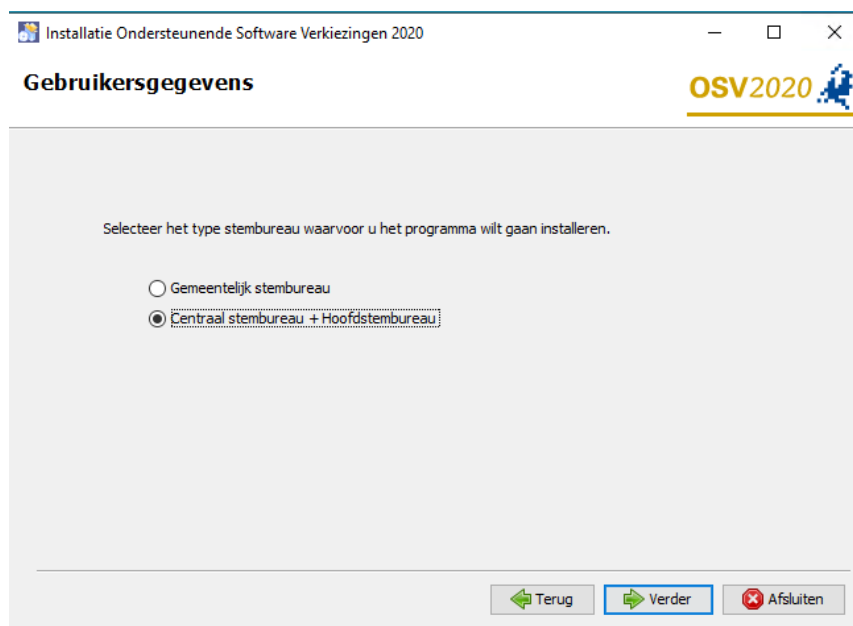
Installatie Ondersteunende Software Verkiezingen 2020

Gebruikersgegevens

OSV2020

Selecteer het type stembureau waarvoor u het programma wilt gaan installeren.

Gemeentelijk stembureau

Centraal stembureau + Hoofdstembureau

Terug

Verder

Afsluiten